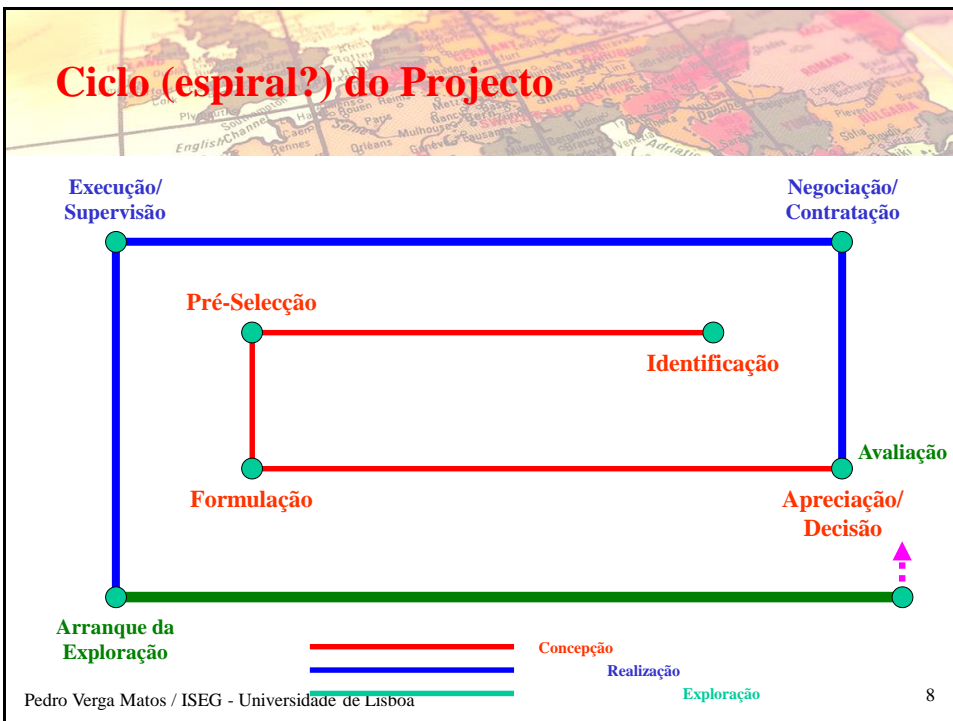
Ciclo (espiral?) do Projecto

Execução/
Supervisão

Negociação/
Contratação

Pré-Selecção

Identificação

Avaliação

Formulação

Apreciação/
Decisão

Arranque da
Exploração

Concepção

Realização

Exploração

Pedro Verga Matos / ISEG - Universidade de Lisboa

8